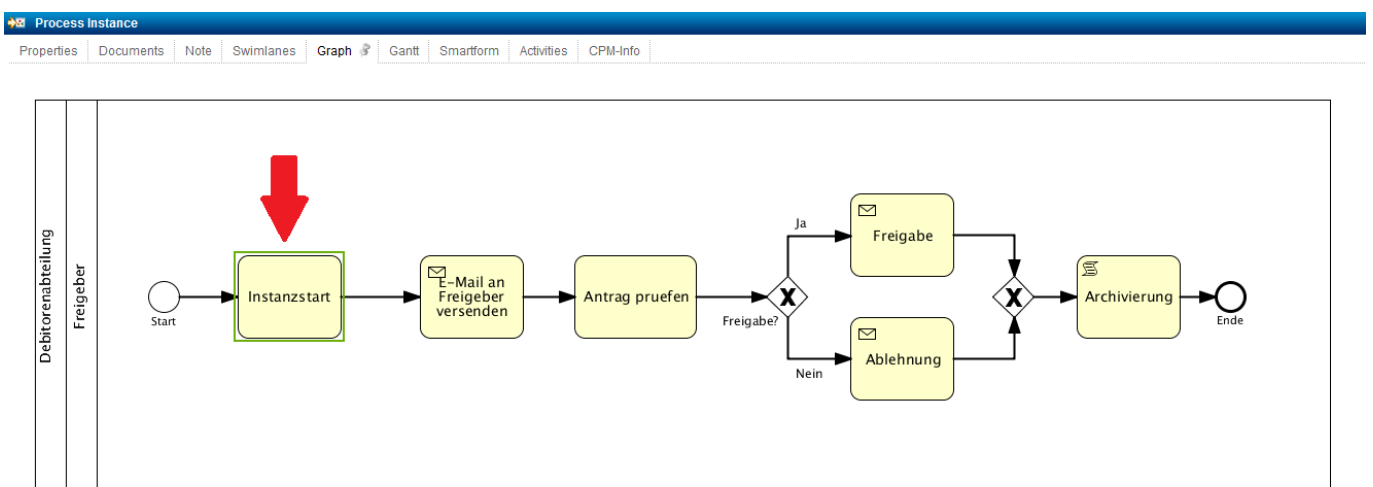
Process Instance

Properties | Documents | Note | Swimlanes | Graph | Gantt | Smartform | Activities | CPM-Info

Debitorenabteilung

Freigeber

Start

Instanzstart

E-Mail an Freigeber versenden

Antrag pruefen

Freigabe?

Ja

Nein

Freigabe

Ablehnung

Archivierung

Ende